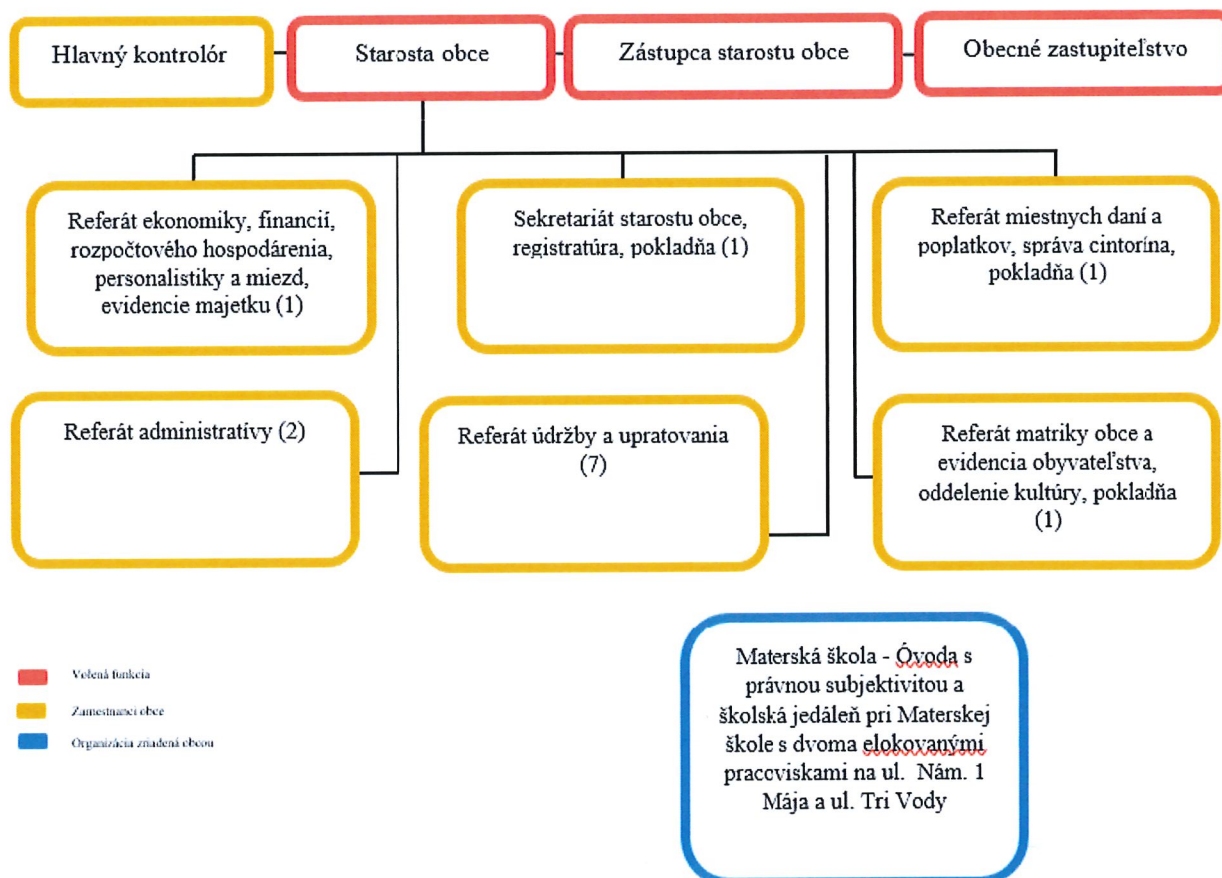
Hlavný kontrolór

Starosta obce

Zástupca starostu obce

Obecné zastupiteľstvo

Referát ekonomiky, financií, rozpočtového hospodárenia, personalistiky a miezd, evidencie majetku (1)

Sekretariát starostu obce, registratúra, pokladňa (1)

Referát miestnych daní a poplatkov, správa cintorína, pokladňa (1)

Referát administratívy (2)

Referát údržby a upratovania (7)

Referát matriky obce a evidencia obyvateľstva, oddelenie kultúry, pokladňa (1)

Materská škola - Óvoda s právnou subjektivitou a školská jedáleň pri Materskej škole s dvoma elokovanými pracoviskami na ul. Nám. 1 Mája a ul. Tri Vody

Volená funkcia

Zamestnanci obce

Organizácia zriadená obcou